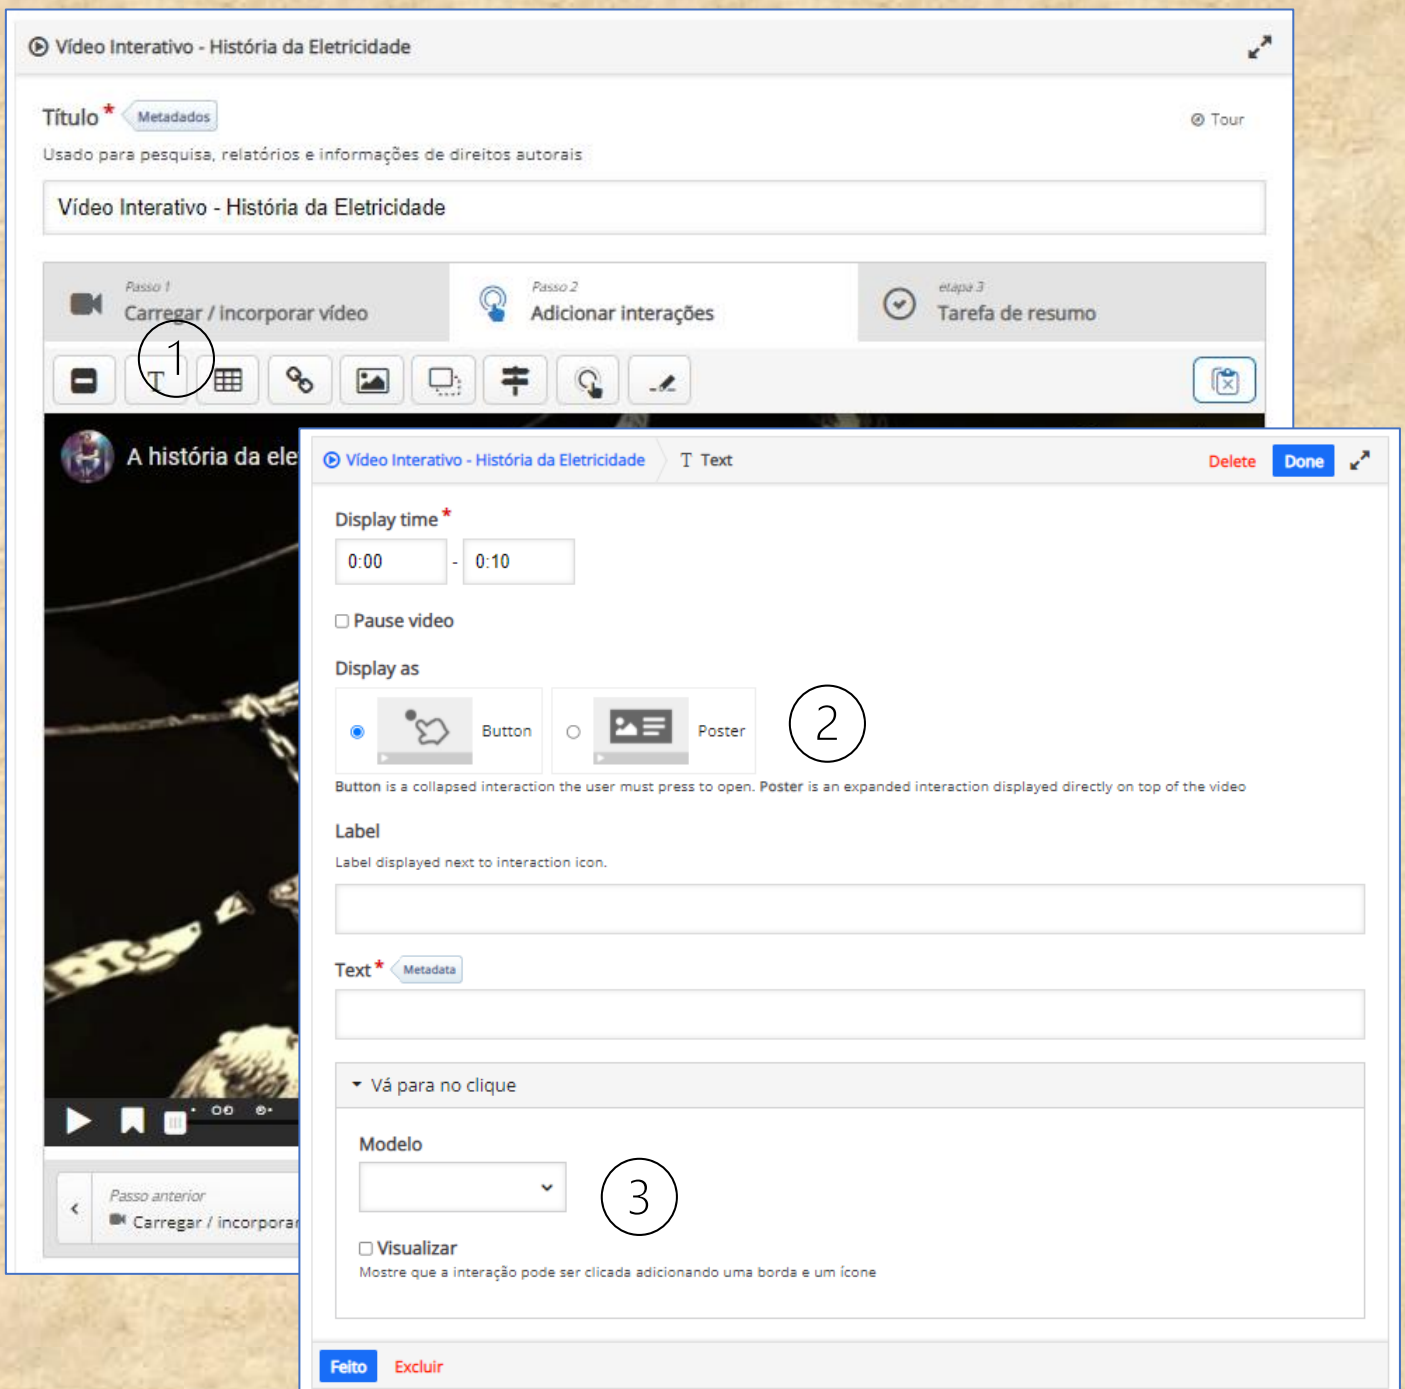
Vídeo Interativo - História da Eletricidade

Título * Metadados

Tour

Usado para pesquisa, relatórios e informações de direitos autorais

Vídeo Interativo - História da Eletricidade

Passo 1
Carregar / incorporar vídeo

Passo 2
Adicionar interações

etapa 3
Tarefa de resumo

1

A história da ele

Passo anterior
Carregar / incorporar

Vídeo Interativo - História da Eletricidade   Text   Delete   Done

Display time *

0:00 - 0:10

Pause video

Display as

Button   Poster

2

**Button** is a collapsed interaction the user must press to open. **Poster** is an expanded interaction displayed directly on top of the video

Label

Label displayed next to interaction icon.

Text * Metadata

Vá para no clique

Modelo

3

Visualizar

Mostre que a interação pode ser clicada adicionando uma borda e um ícone

Feito   Excluir